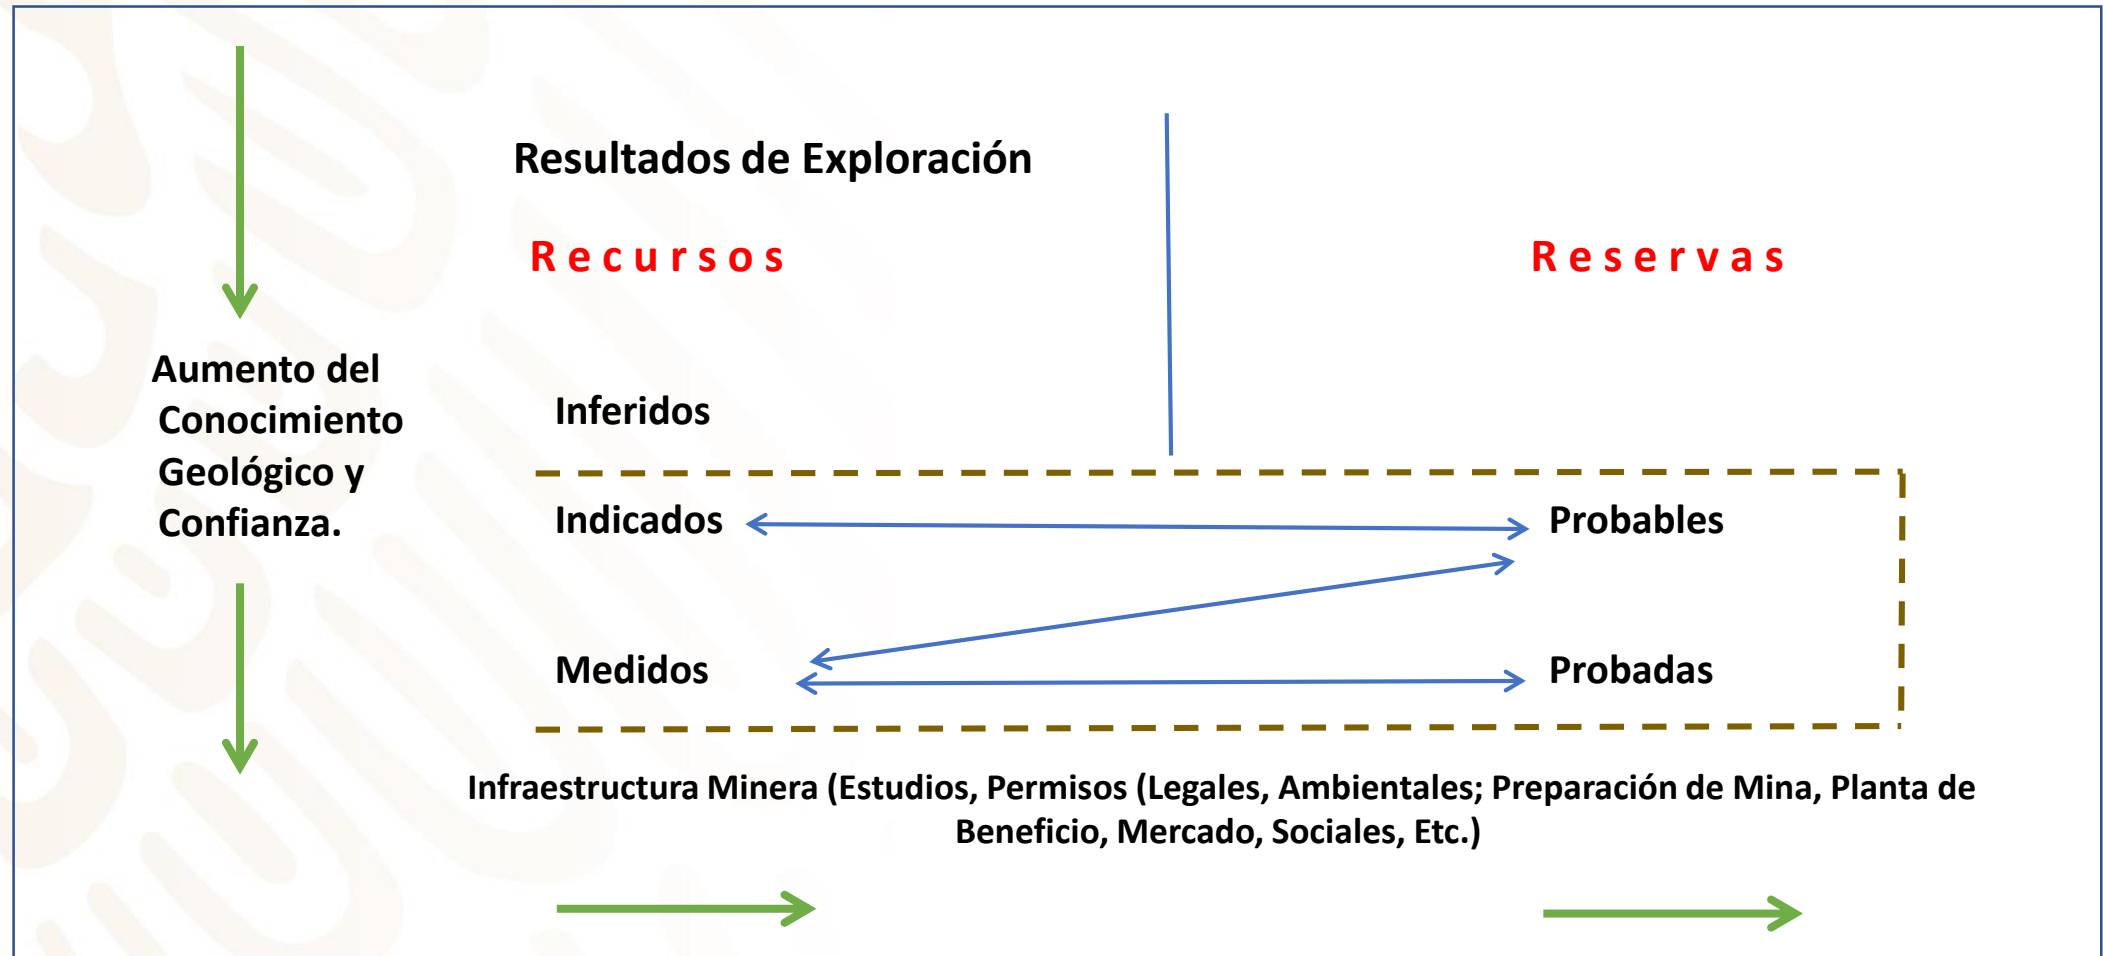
Resultados de Exploración

Recursos

Reservas

Aumento del Conocimiento Geológico y Confianza.

Inferidos

Indicados

Probables

Medidos

Probadas

Infraestructura Minera (Estudios, Permisos (Legales, Ambientales; Preparación de Mina, Planta de Beneficio, Mercado, Sociales, Etc.)